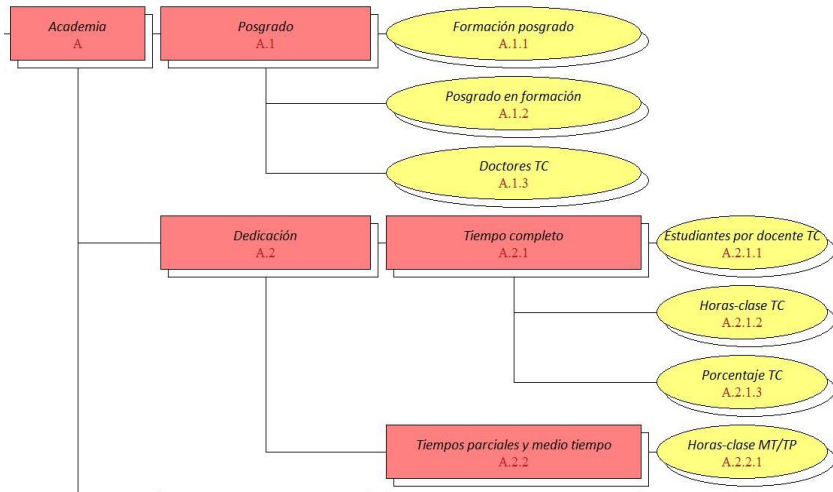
Academia
A

Posgrado
A.1

Formación posgrado
A.1.1

Posgrado en formación
A.1.2

Doctores TC
A.1.3

Dedicación
A.2

Tiempo completo
A.2.1

Estudiantes por docente TC
A.2.1.1

Horas-clase TC
A.2.1.2

Porcentaje TC
A.2.1.3

Tiempos parciales y medio tiempo
A.2.2

Horas-clase MT/TP
A.2.2.1